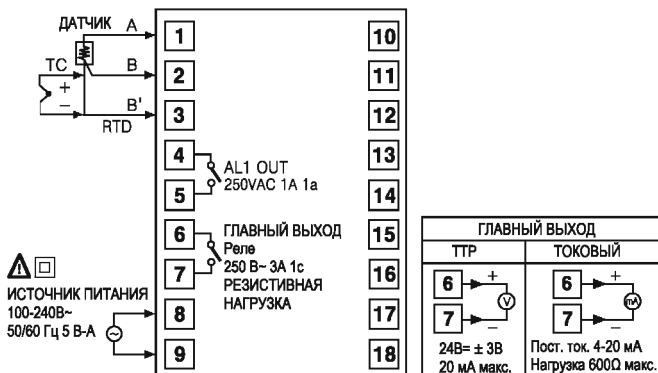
ДАТЧИК A
TC + −
B
B'
RTD

1
2
3
4
5
6
7
8
9
10
11
12
13
14
15
16
17
18

AL1 OUT
250VAC 1A 1a

ГЛАВНЫЙ ВЫХОД
Реле
250 В~ 3А 1с
РЕЗИСТИВНАЯ
НАГРУЗКА

ИСТОЧНИК ПИТАНИЯ
100-240В~
50/60 Гц 5 В-А

| ГЛАВНЫЙ ВЫХОД | |
|---|---|
| ТТР | ТОКОВЫЙ |
| 6 + 7 − V | 6 + 7 − mA |
| 24В= ± 3В 20 мА макс. | Пост. ток. 4-20 мА Нагрузка 600Ω макс. |